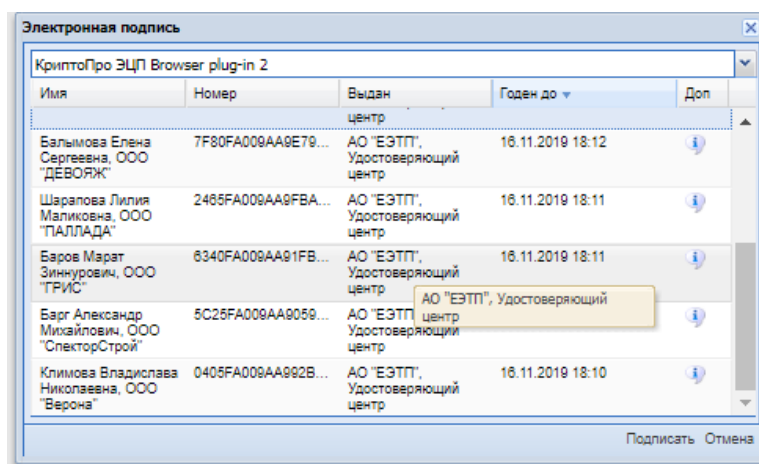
Электронная подпись

КриптоПро ЭЦП Browser plug-in 2

| Имя | Номер | Выдан | Годен до | Доп |
|---|---|---|---|---|
| | | центр | | |
| Балымова Елена Сергеевна, ООО "ДЕВОЯЖ" | 7F80FA009AA9E79... | АО "ЭЗТП", Удостоверяющий центр | 16.11.2019 18:12 | |
| Шарапова Лилия Маликовна, ООО "ПАЛЛАДА" | 2465FA009AA9FBA... | АО "ЭЗТП", Удостоверяющий центр | 16.11.2019 18:11 | |
| Баров Марат Зиннурович, ООО "ГРИС" | 6340FA009AA91FB... | АО "ЭЗТП", Удостоверяющий центр | 16.11.2019 18:11 | |
| Барг Александр Михайлович, ООО "СпекторСтрой" | 5C25FA009AA9059... | АО "ЭЗТП", Удостоверяющий центр | | |
| Климова Владислава Николаевна, ООО "Верона" | 0405FA009AA992B... | АО "ЭЗТП", Удостоверяющий центр | 16.11.2019 18:10 | |

АО "ЭЗТП", Удостоверяющий центр

Подписать Отмена